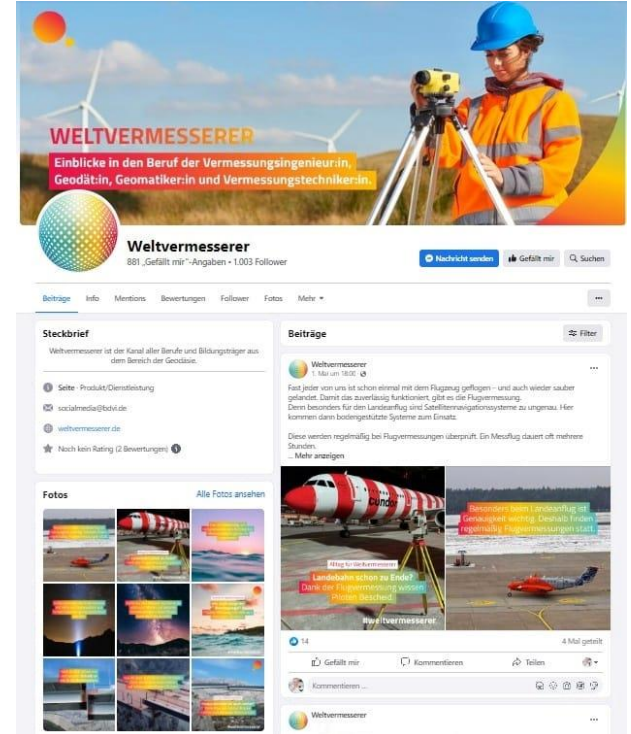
WELTVERMESSERER

Einblicke in den Beruf der Vermessungsingenieur:in, Geodät:in, Geomatiker:in und Vermessungstechniker:in.

Weltvermesserer

881 „Gefällt mir"-Angaben • 1.003 Follower

Nachricht senden

Gefällt mir

Suchen

Beiträge Info Mentions Bewertungen Follower Fotos Mehr

...

Steckbrief

Weltvermesserer ist der Kanal aller Berufe und Bildungsträger aus dem Bereich der Geodäsie.

Seite · Produkt/Dienstleistung

socialmedia@bdvi.de

weltvermesserer.de

Noch kein Rating (2 Bewertungen)

Fotos

Alle Fotos ansehen

Beiträge

Filter

Weltvermesserer

1. Mai um 18:00

Fast jeder von uns ist schon einmal mit dem Flugzeug geflogen – und auch wieder sauber gelandet. Damit das zuverlässig funktioniert, gibt es die Flugvermessung.

Denn besonders für den Landeanflug sind Satellitennavigationssysteme zu ungenau. Hier kommen dann bodengestützte Systeme zum Einsatz.

Diese werden regelmäßig bei Flugvermessungen überprüft. Ein Messflug dauert oft mehrere Stunden.

... Mehr anzeigen

Condor

Alltag für Weltvermesserer

Landebahn schon zu Ende?

Dank der Flugvermessung wissen Piloten Bescheid.

#weltvermesserer.

Besonders beim Landeanflug ist Genauigkeit wichtig. Deshalb finden regelmäßig Flugvermessungen statt.

14

4 Mal geteilt

Gefällt mir

Kommentieren

Teilen

Kommentieren ...

Weltvermesserer

...